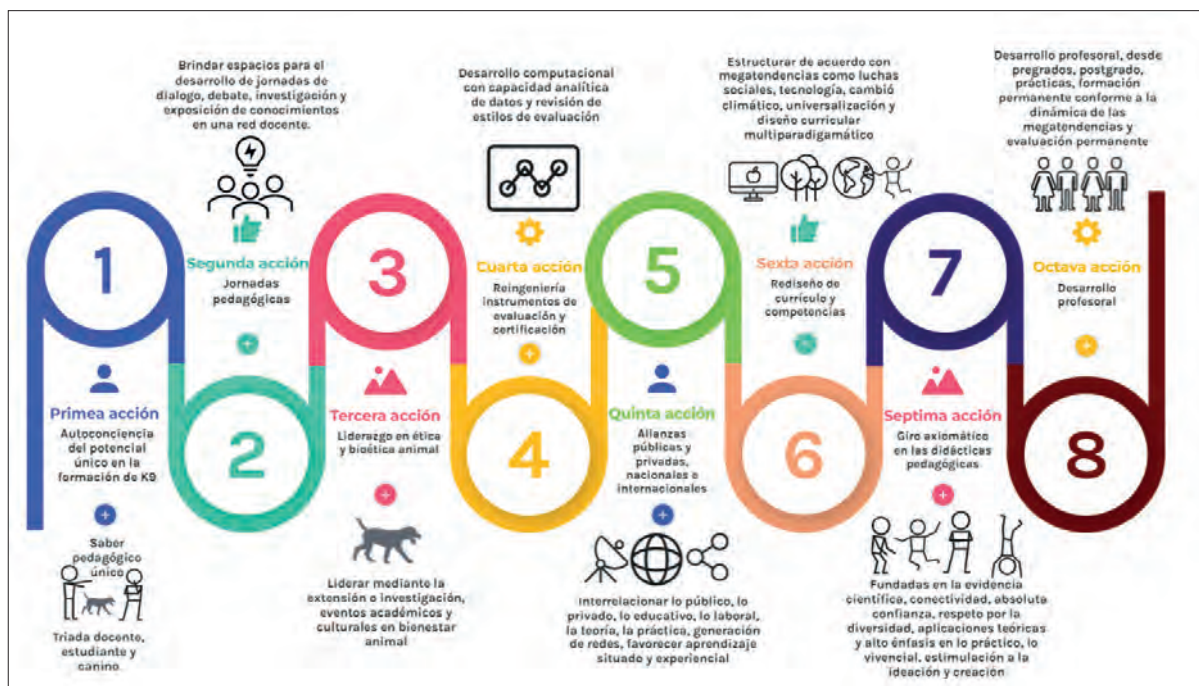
1

Primea acción

Autoconciencia del potencial único en la formación de K9

Saber pedagógico único

Triada docente, estudiante y canino

Brindar espacios para el desarrollo de jornadas de dialogo, debate, investigación y exposición de conocimientos en una red docente.

Segunda acción

Jornadas pedagógicas

2

3

Tercera acción

Liderazgo en ética y bioética animal

Liderar mediante la extensión o investigación, eventos académicos y culturales en bienestar animal

Desarrollo computacional con capacidad analítica de datos y revisión de estilos de evaluación

Cuarta acción

Reingeniería instrumentos de evaluación y certificación

4

5

Quinta acción

Alianzas públicas y privadas, nacionales e internacionales

Interrelacionar lo público, lo privado, lo educativo, lo laboral, la teoría, la práctica, generación de redes, favorecer aprendizaje situado y experiencial

Estructurar de acuerdo con megatendencias como luchas sociales, tecnología, cambió climático, universalización y diseño curricular multiparadigamático

Sexta acción

Rediseño de currículo y competencias

6

7

Septima acción

Giro axiomático en las didácticas pedagógicas

Fundadas en la evidencia científica, conectividad, absoluta confianza, respeto por la diversidad, aplicaciones teóricas y alto énfasis en lo práctico, lo vivencial, estimulación a la ideación y creación

Desarrollo profesoral, desde pregrados, postgrado, prácticas, formación permanente conforme a la dinámica de las megatendencias y evaluación permanente

Octava acción

Desarrollo profesoral

8